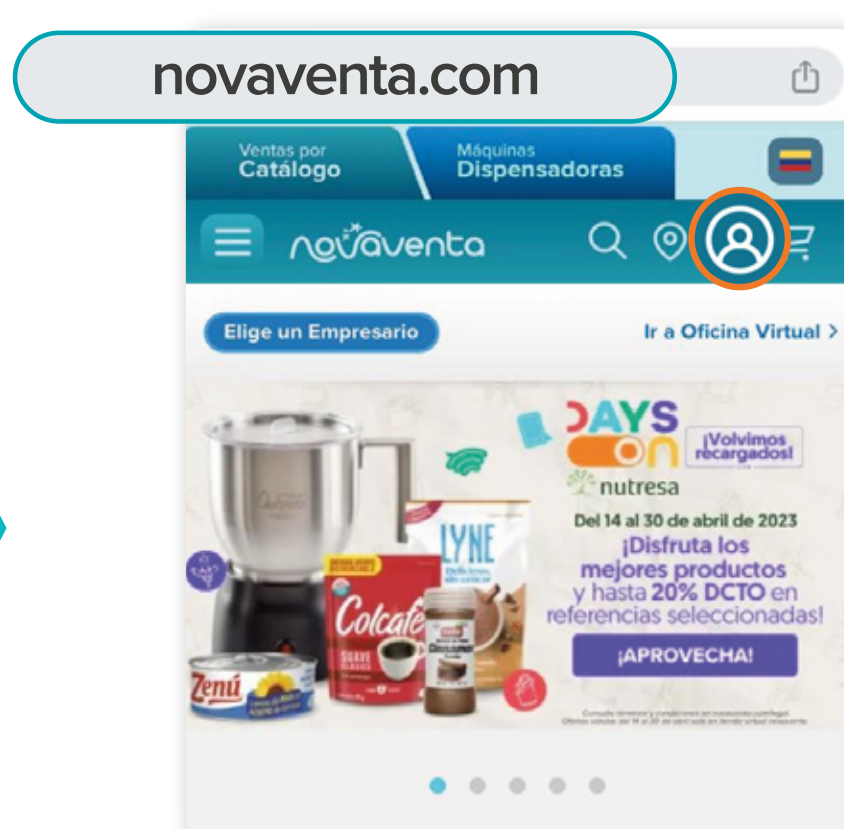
novaventa.com

Ventas por Catálogo

Máquinas Dispensadoras

novaventa

Elige un Empresario

Ir a Oficina Virtual >

DAYS ON

¡Volvimos recargados!

nutresa

Del 14 al 30 de abril de 2023

¡Disfruta los mejores productos y hasta 20% DCTO en referencias seleccionadas!

¡APROVECHA!

LYNE

Colcafé

SUAVE

Zenú

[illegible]